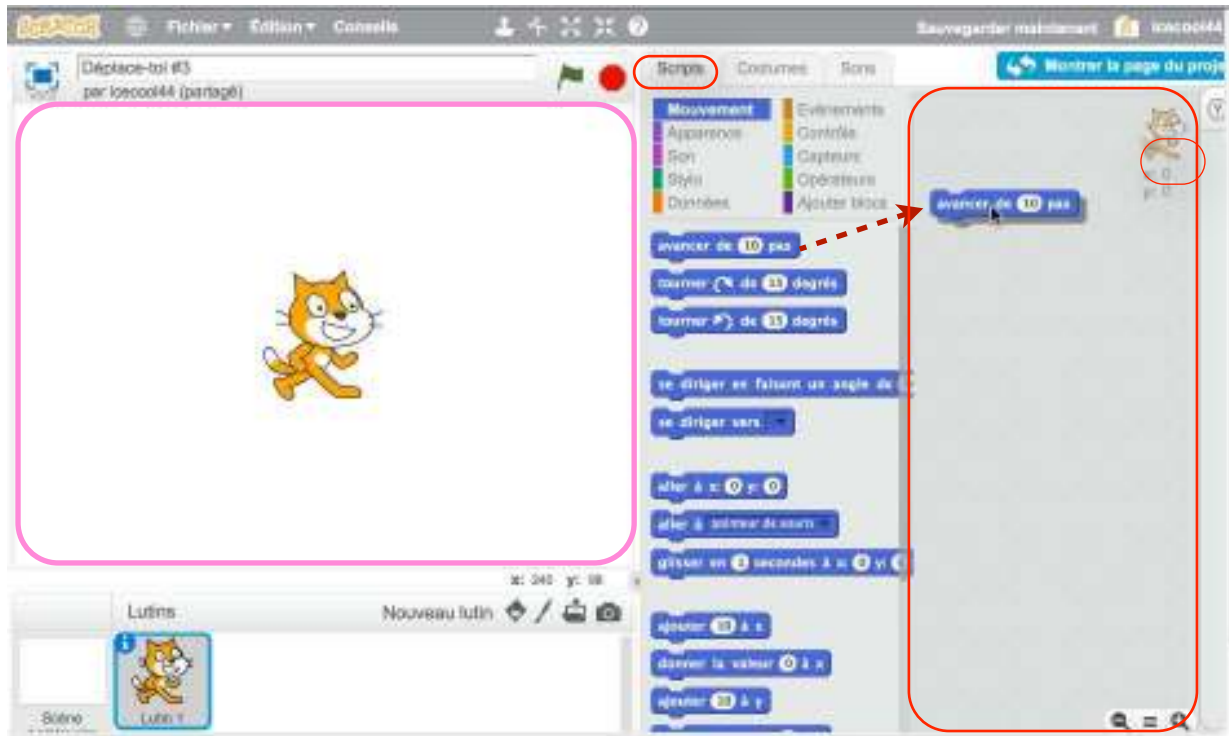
SCRATCH Fichier ▾ Édition ▾ Conseils

Sauvegarder maintenant locool44

Déplace-toi #3
par locool44 (partagé)

Scripts Costumes Sons

Montrer la page du proje

Mouvement
Apparence
Son
Stylo
Données
Événements
Contrôle
Capteurs
Opérateurs
Ajouter blocs

avancer de 10 pas
tourner ↻ de 15 degrés
tourner ↺ de 15 degrés
se diriger en faisant un angle de
se diriger vers ▾
aller à x: 0 y: 0
aller à pointeur de souris ▾
glisser en 1 secondes à x: 0 y:
ajouter 10 à x
donner la valeur 0 à x
ajouter 10 à y

avancer de 10 pas

x: 0
y: 0

x: 240 y: 98

Lutins
Nouveau lutin
Scène
Lutin1